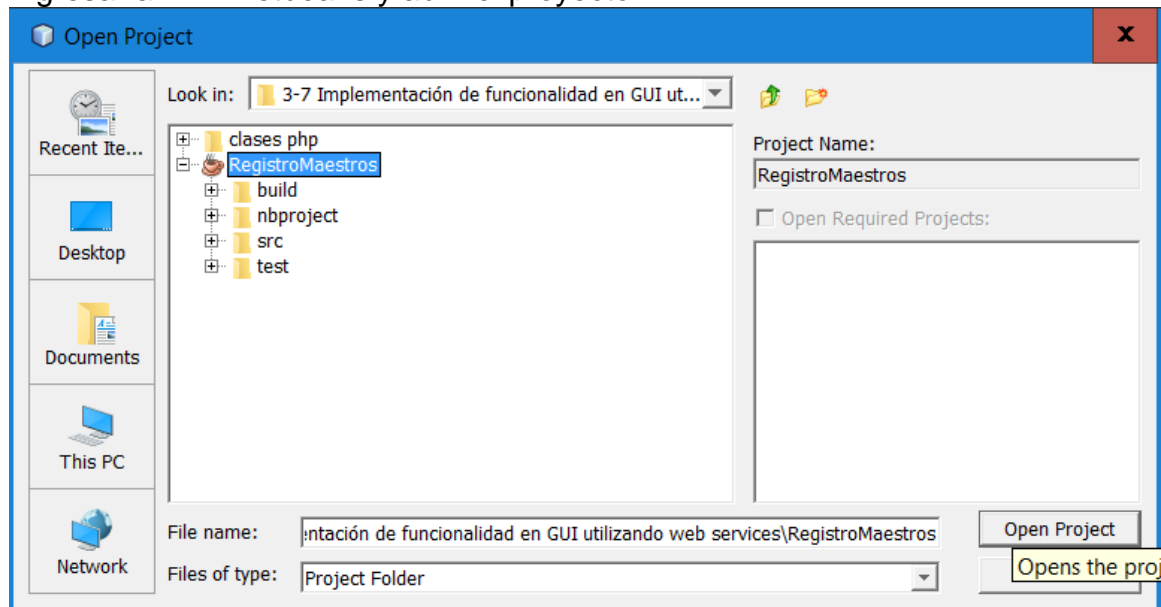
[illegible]

Open Project

x

Recent Ite...

Desktop

Documents

This PC

Network

Look in: 3-7 Implementación de funcionalidad en GUI ut...

clases php
RegistroMaestros
build
nbproject
src
test

Project Name:
RegistroMaestros

Open Required Projects:

File name: entación de funcionalidad en GUI utilizando web services\RegistroMaestros

Files of type: Project Folder

Open Project

Opens the proj